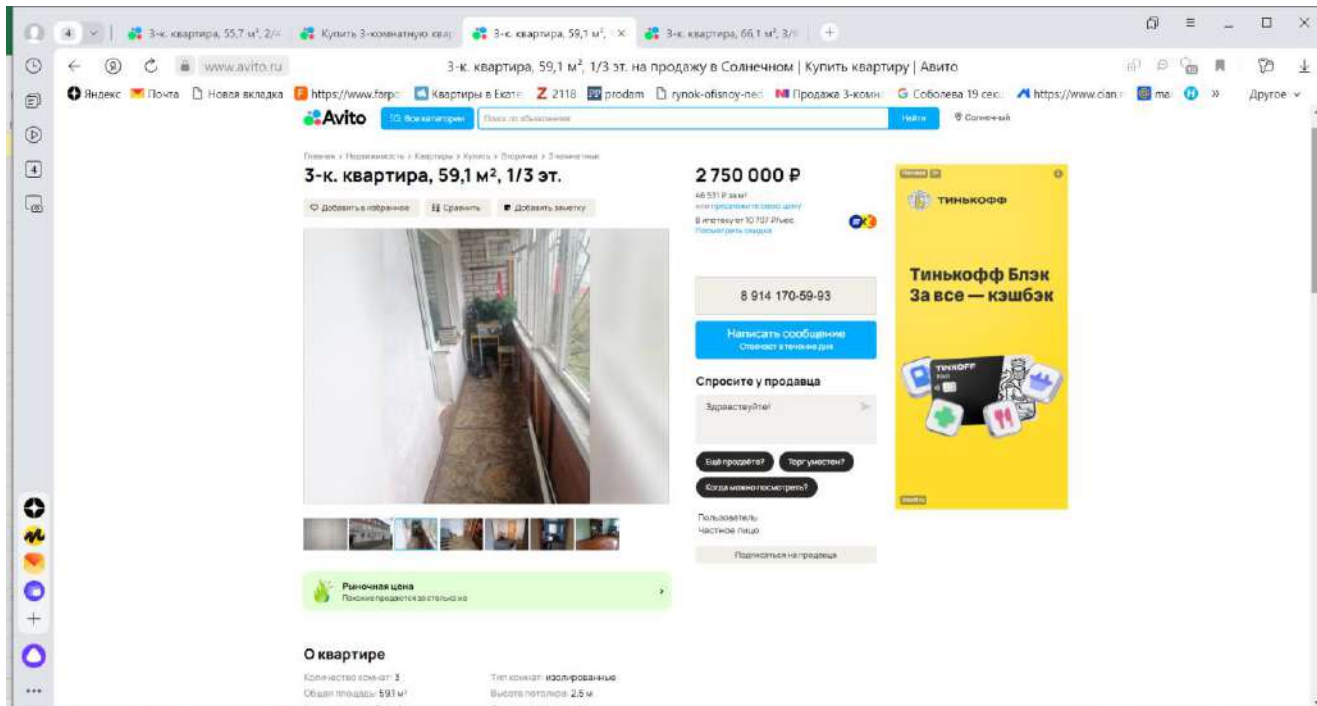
4 | 3-к. квартира, 55,7 м², 2/4 | Купить 3-комнатную квар | 3-к. квартира, 59,1 м², | 3-к. квартира, 66,1 м², 3/

www.avito.ru 3-к. квартира, 59,1 м², 1/3 эт. на продажу в Солнечном | Купить квартиру | Авито

Яндекс Почта Новая вкладка https://www.forpo Квартиры в Екате Z 2118 prodam rynok-ofisnoy-ned Продажа 3-комн Соболева 19 сек https://www.cian.r ma » Другое

Avito Все категории Поиск по объявлениям Найти Солнечный

Главная › Недвижимость › Квартиры › Купить › Вторичка › 3-комнатные

3-к. квартира, 59,1 м², 1/3 эт.

Добавить в избранное Сравнить Добавить заметку

2 750 000 ₽

46 531 ₽ за м²
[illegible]
В ипотеку от 10 707 ₽/мес
Посмотреть скидку

8 914 170-59-93

Написать сообщение
Отвечает в течение дня

Спросите у продавца

Здравствуйте!

Ещё продаёте? Торг уместен? Когда можно посмотреть?

Пользователь
Частное лицо

Подписаться на продавца

Рыночная цена
Похожие продаются за столько же

О квартире

Количество комнат: 3
Общая площадь: 59,1 м²
Тип комнат: изолированные
Высота потолков: 2.5 м

ТИНЬКОФФ
Тинькофф Блэк
За все — кэшбэк
TINKOFF